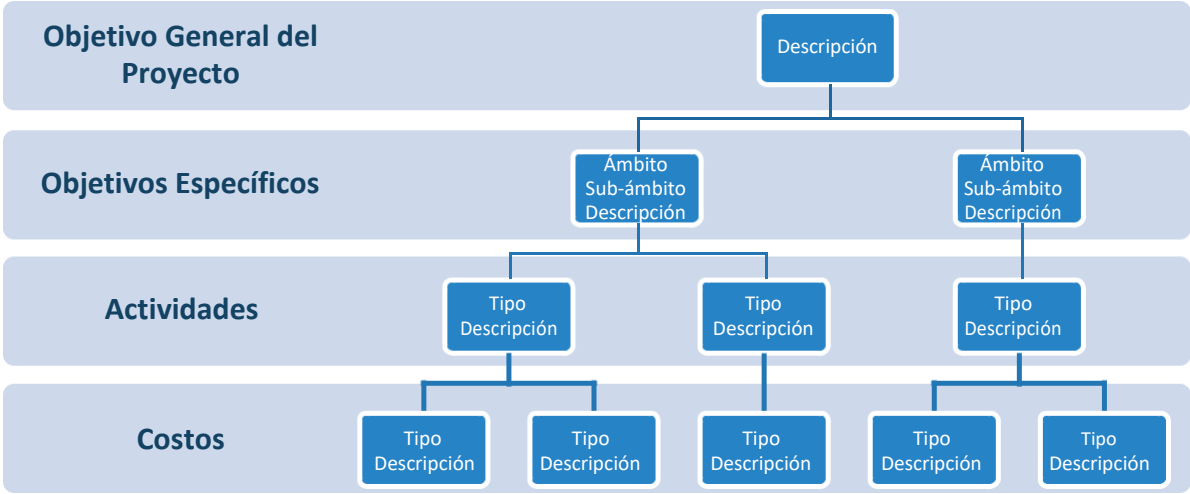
Objetivo General del Proyecto

Descripción

Objetivos Específicos

Ámbito
Sub-ámbito
Descripción

Ámbito
Sub-ámbito
Descripción

Actividades

Tipo
Descripción

Tipo
Descripción

Tipo
Descripción

Costos

Tipo
Descripción

Tipo
Descripción

Tipo
Descripción

Tipo
Descripción

Tipo
Descripción